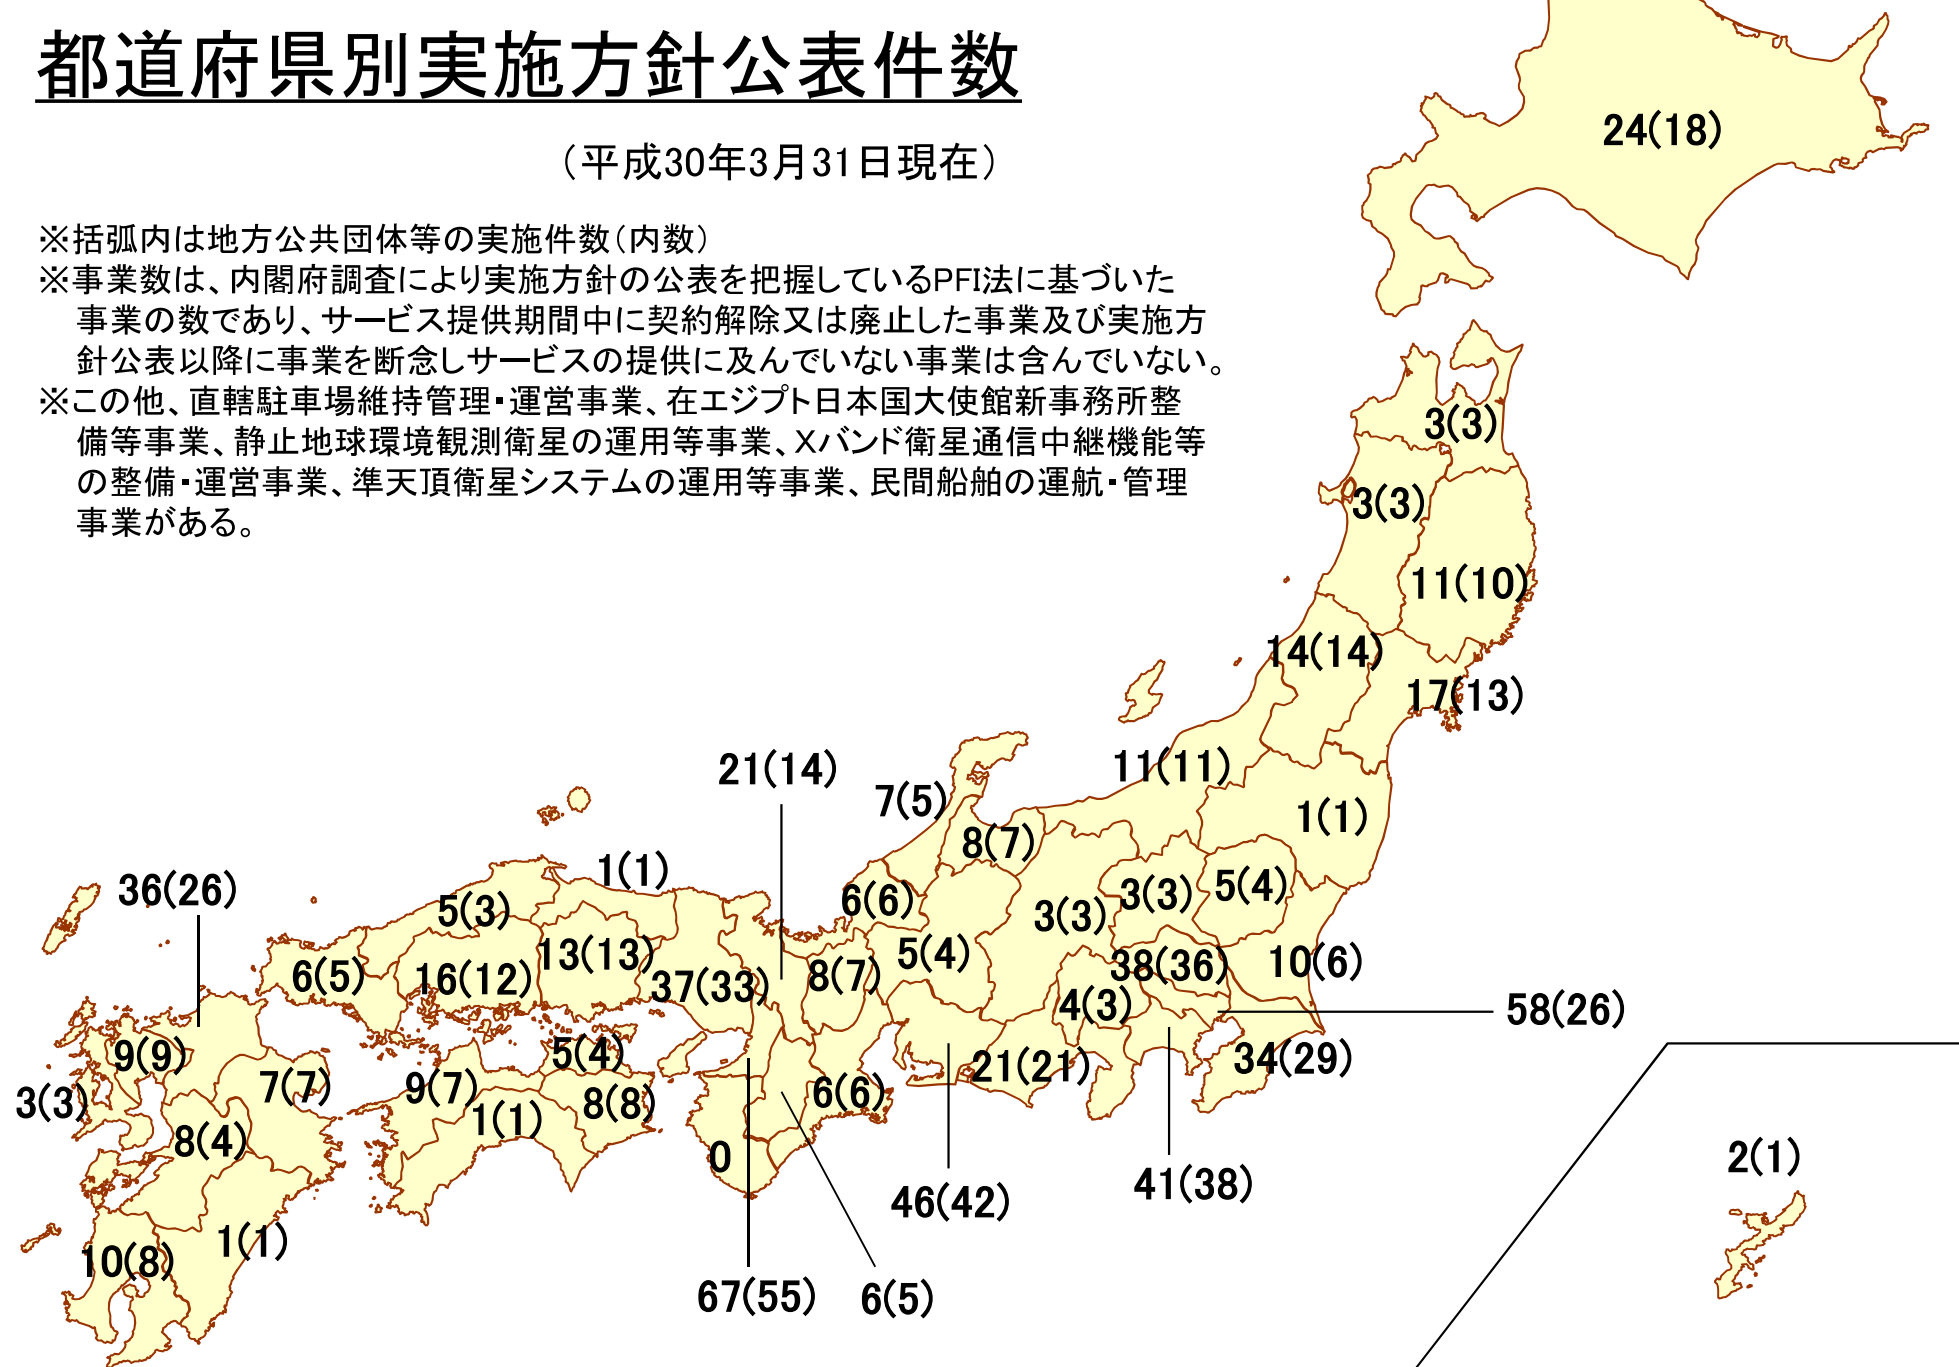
都道府県別実施方針公表件数

（平成30年3月31日現在）

※括弧内は地方公共団体等の実施件数（内数）
※事業数は、内閣府調査により実施方針の公表を把握しているPFI法に基づいた事業の数であり、サービス提供期間中に契約解除又は廃止した事業及び実施方針公表以降に事業を断念しサービスの提供に及んでいない事業は含んでいない。
※この他、直轄駐車場維持管理・運営事業、在エジプト日本国大使館新事務所整備等事業、静止地球環境観測衛星の運用等事業、Xバンド衛星通信中継機能等の整備・運営事業、準天頂衛星システムの運用等事業、民間船舶の運航・管理事業がある。

24(18)
3(3)
3(3)
11(10)
14(14)
17(13)
11(11)
1(1)
21(14)
7(5)
8(7)
5(4)
3(3)
6(6)
3(3)
36(26)
1(1)
5(3)
13(13)
5(4)
38(36)
10(6)
6(5)
16(12)
37(33)
8(7)
4(3)
58(26)
9(9)
5(4)
21(21)
34(29)
3(3)
7(7)
9(7)
8(8)
6(6)
8(4)
1(1)
0
46(42)
41(38)
2(1)
1(1)
10(8)
67(55)
6(5)